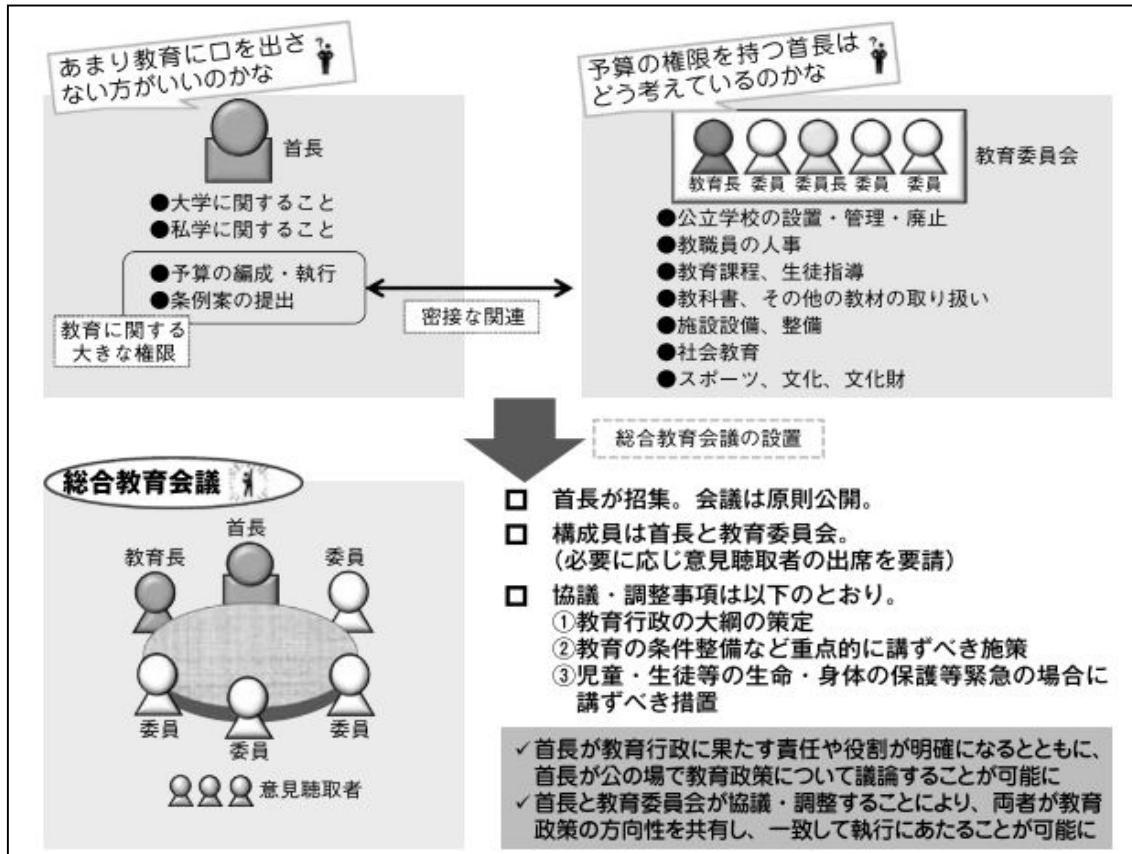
あまり教育に口を出さない方がいいのかな

首長

●大学に関すること
●私学に関すること

●予算の編成・執行
●条例案の提出

教育に関する大きな権限

密接な関連

予算の権限を持つ首長はどう考えているのかな

教育長 委員 委員長 委員 委員

教育委員会

●公立学校の設置・管理・廃止
●教職員の人事
●教育課程、生徒指導
●教科書、その他の教材の取り扱い
●施設設備、整備
●社会教育
●スポーツ、文化、文化財

総合教育会議の設置

総合教育会議

首長
教育長
委員
委員
委員
委員
委員

意見聴取者

□ 首長が招集。会議は原則公開。
□ 構成員は首長と教育委員会。(必要に応じ意見聴取者の出席を要請)
□ 協議・調整事項は以下のとおり。
①教育行政の大綱の策定
②教育の条件整備など重点的に講ずべき施策
③児童・生徒等の生命・身体の保護等緊急の場合に講ずべき措置

✓首長が教育行政に果たす責任や役割が明確になるとともに、首長が公の場で教育政策について議論することが可能に
✓首長と教育委員会が協議・調整することにより、両者が教育政策の方向性を共有し、一致して執行にあたることが可能に